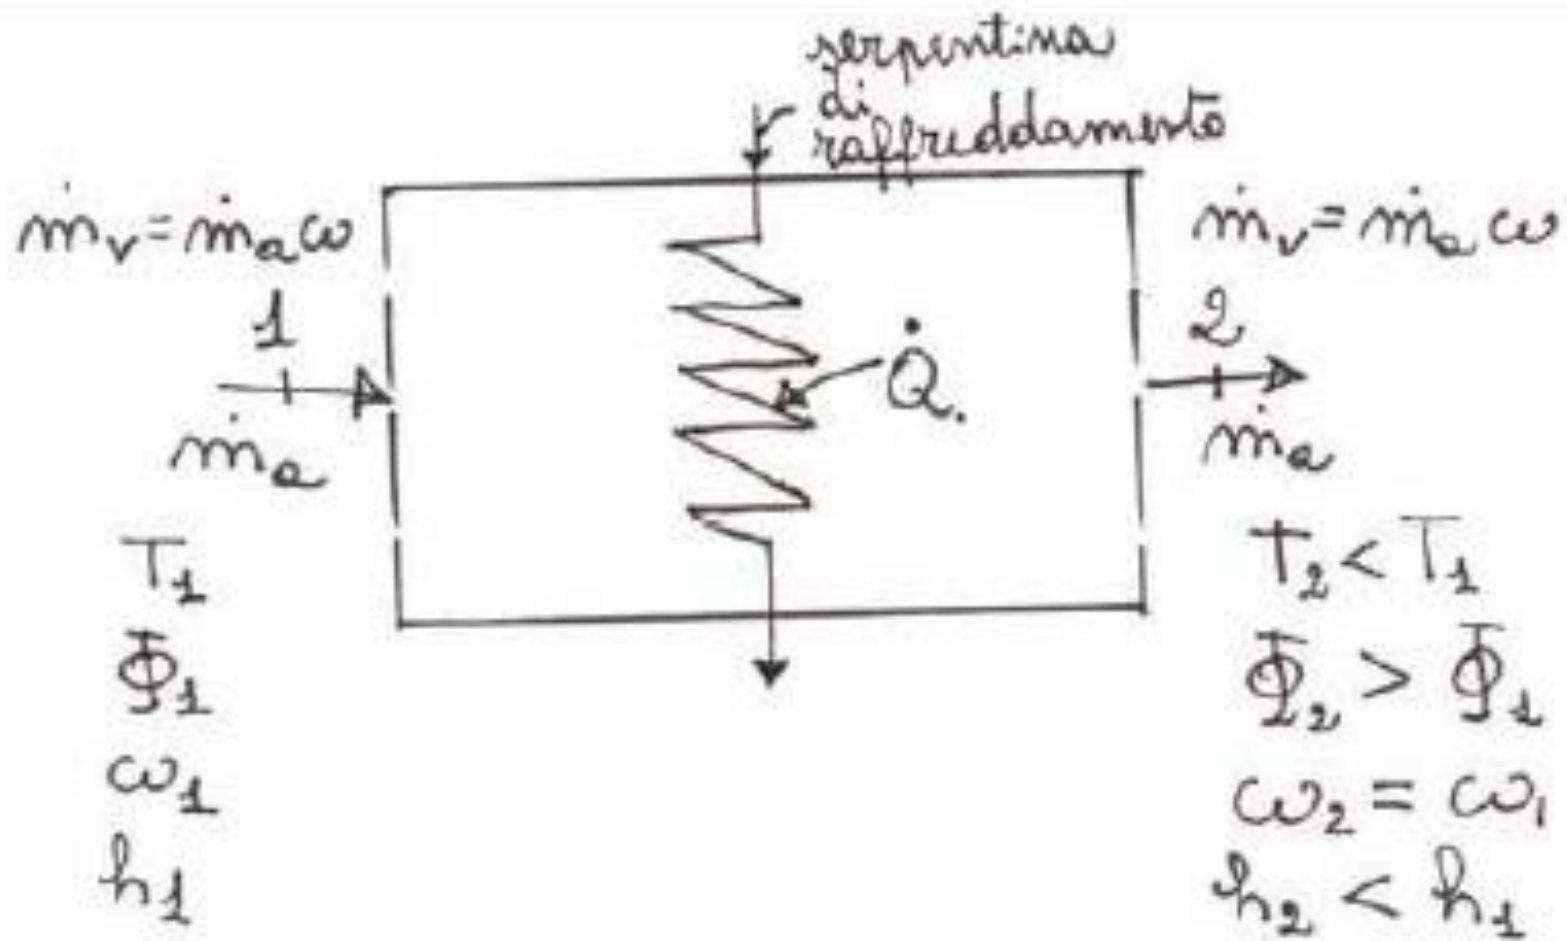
serpentina di raffreddamento

$\dot{m}_v = \dot{m}_a \omega$

1

$\dot{m}_a$

$T_1$
$\Phi_1$
$\omega_1$
$h_1$

$\dot{Q}$.

$\dot{m}_v = \dot{m}_a \omega$

2

$\dot{m}_a$

$T_2 < T_1$
$\Phi_2 > \Phi_1$
$\omega_2 = \omega_1$
$h_2 < h_1$